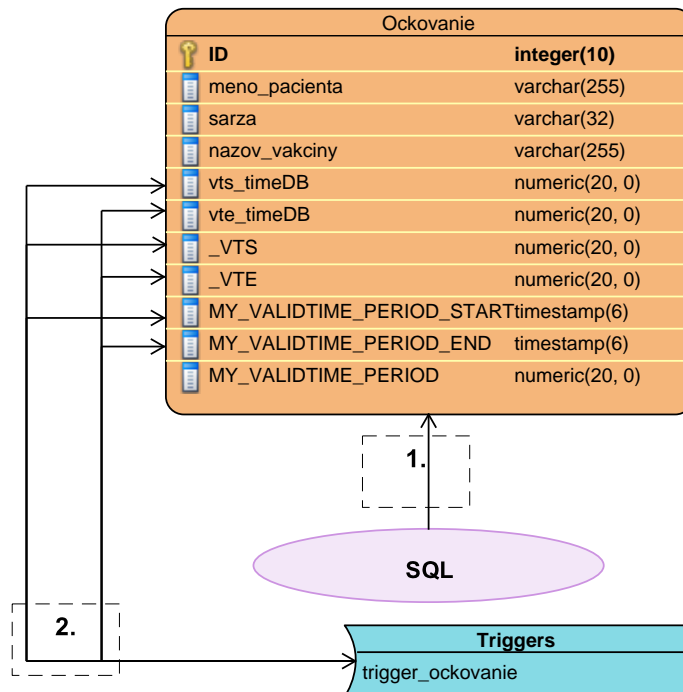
Ockovanie

| | |
|---|---|
| ID | integer(10) |
| meno_pacienta | varchar(255) |
| sarza | varchar(32) |
| nazov_vakciny | varchar(255) |
| vts_timeDB | numeric(20, 0) |
| vte_timeDB | numeric(20, 0) |
| _VTS | numeric(20, 0) |
| _VTE | numeric(20, 0) |
| MY_VALIDTIME_PERIOD_START | timestamp(6) |
| MY_VALIDTIME_PERIOD_END | timestamp(6) |
| MY_VALIDTIME_PERIOD | numeric(20, 0) |

1.

SQL

2.

Triggers

trigger_ockovanie